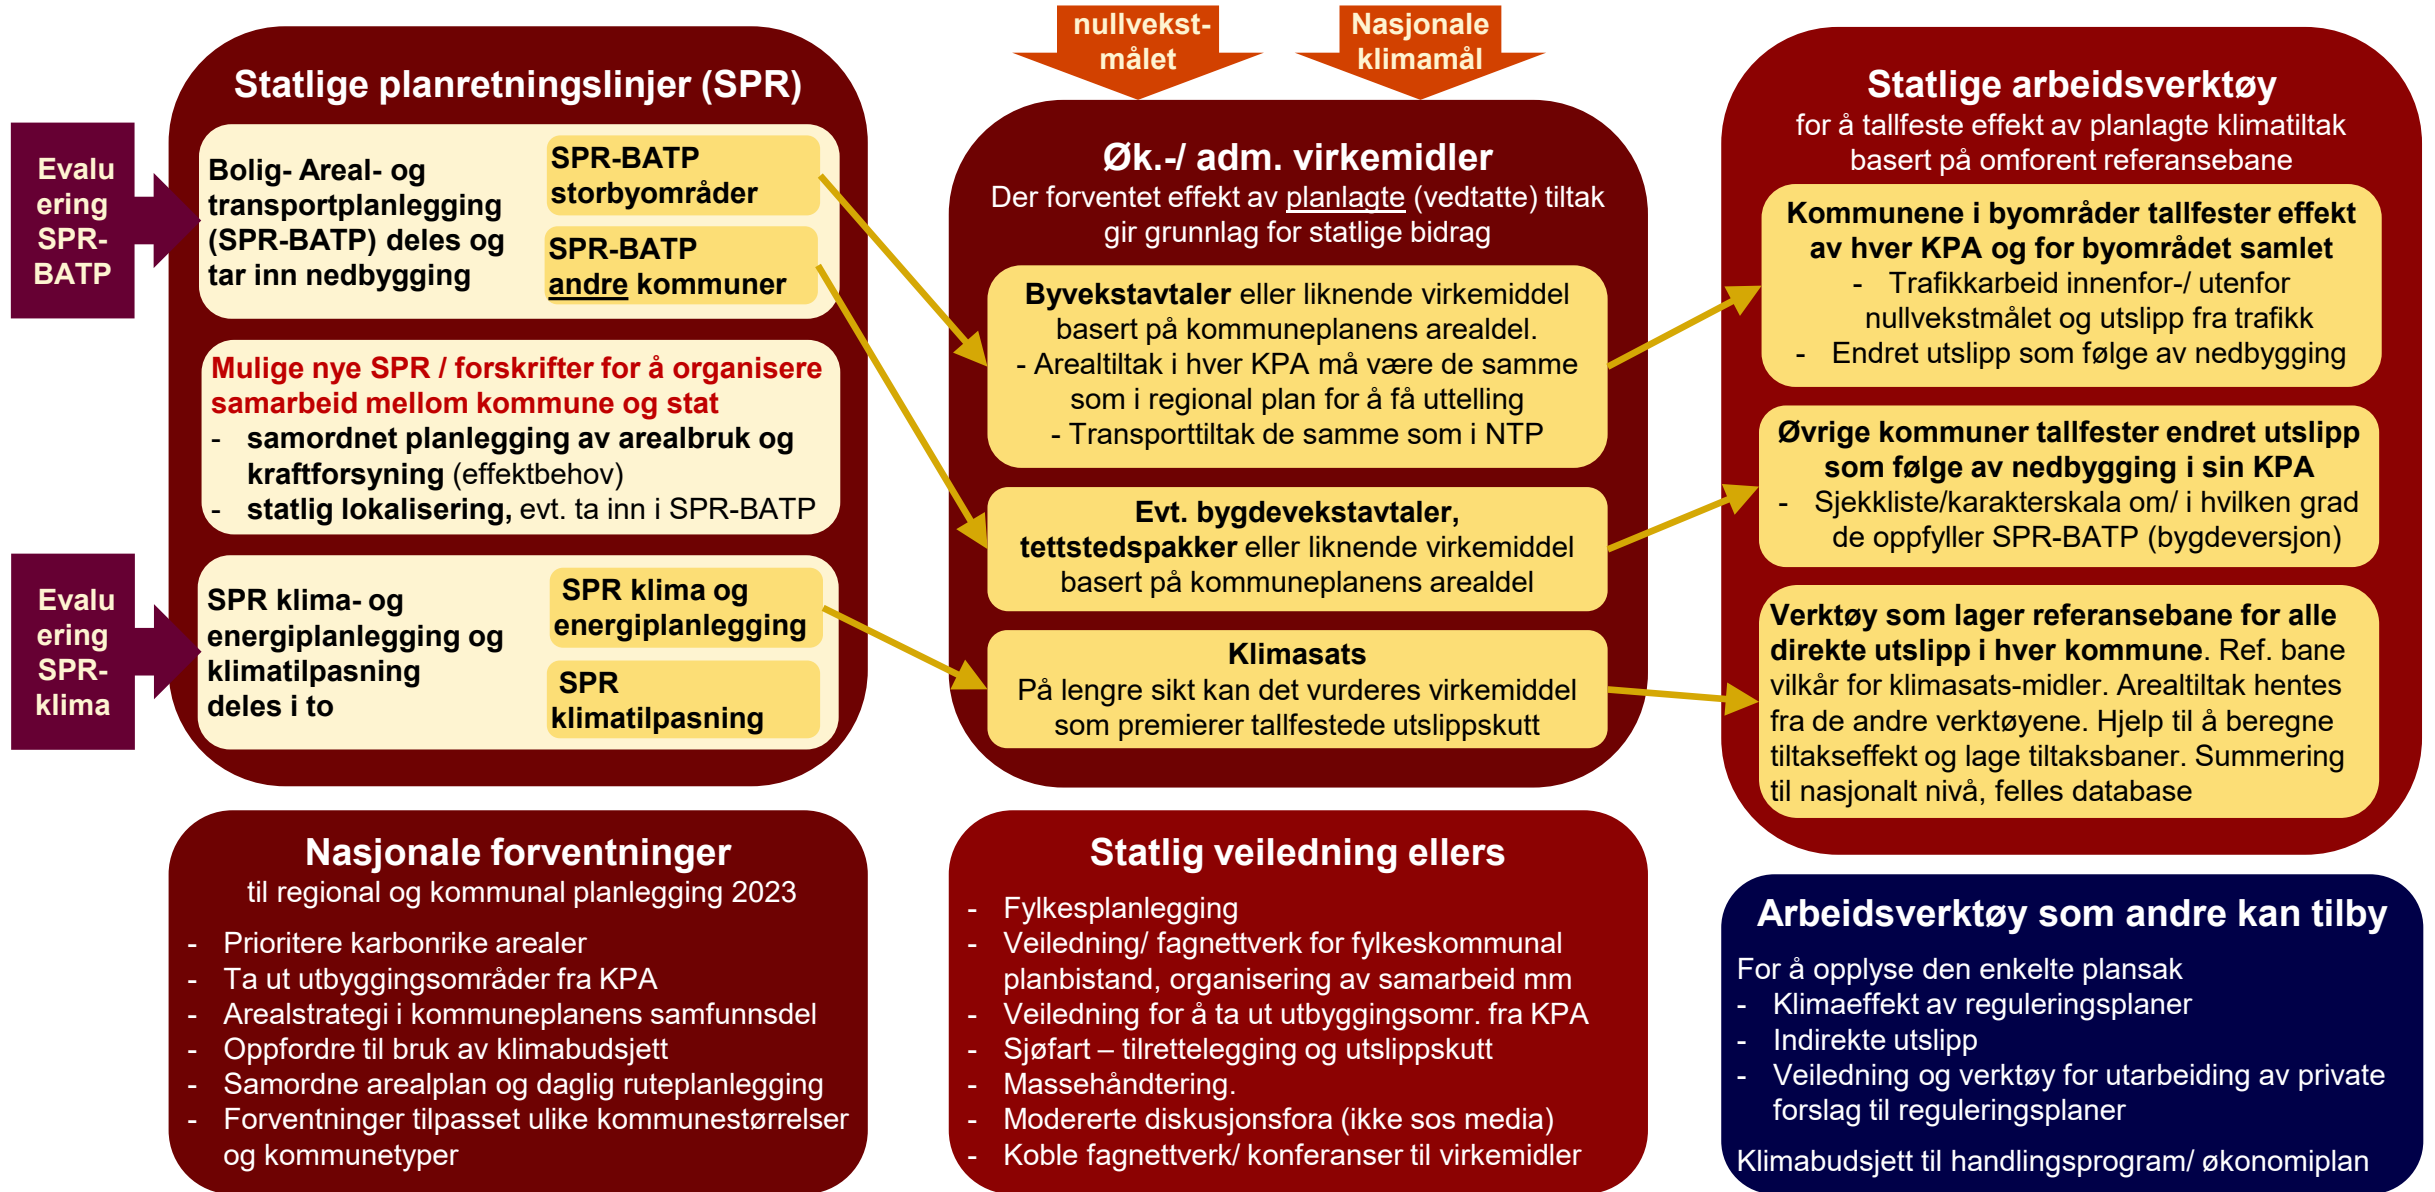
Evalu ering SPR-BATP

Evalu ering SPR-klima

Statlige planretningslinjer (SPR)

Bolig- Areal- og transportplanlegging (SPR-BATP) deles og tar inn nedbygging

SPR-BATP storbyområder

SPR-BATP andre kommuner

Mulige nye SPR / forskrifter for å organisere samarbeid mellom kommune og stat
- samordnet planlegging av arealbruk og kraftforsyning (effektbehov)
- statlig lokalisering, evt. ta inn i SPR-BATP

SPR klima- og energiplanlegging og klimatilpasning deles i to

SPR klima og energiplanlegging

SPR klimatilpasning

nullvekst-målet

Nasjonale klimamål

Øk.-/ adm. virkemidler
Der forventet effekt av planlagte (vedtatte) tiltak gir grunnlag for statlige bidrag

Byvekstavtaler eller liknende virkemiddel basert på kommuneplanens arealdel.
- Arealtiltak i hver KPA må være de samme som i regional plan for å få uttelling
- Transporttiltak de samme som i NTP

Evt. bygdevekstavtaler, tettstedspakker eller liknende virkemiddel basert på kommuneplanens arealdel

Klimasats
På lengre sikt kan det vurderes virkemiddel som premierer tallfestede utslippskutt

Statlige arbeidsverktøy
for å tallfeste effekt av planlagte klimatiltak basert på omforent referansebane

Kommunene i byområder tallfester effekt av hver KPA og for byområdet samlet
- Trafikkarbeid innenfor-/ utenfor nullvekstmålet og utslipp fra trafikk
- Endret utslipp som følge av nedbygging

Øvrige kommuner tallfester endret utslipp som følge av nedbygging i sin KPA
- Sjekkliste/karakterskala om/ i hvilken grad de oppfyller SPR-BATP (bygdeversjon)

Verktøy som lager referansebane for alle direkte utslipp i hver kommune. Ref. bane vilkår for klimasats-midler. Arealtiltak hentes fra de andre verktøyene. Hjelp til å beregne tiltakseffekt og lage tiltaksbaner. Summering til nasjonalt nivå, felles database

Nasjonale forventninger
til regional og kommunal planlegging 2023
- Prioritere karbonrike arealer
- Ta ut utbyggingsområder fra KPA
- Arealstrategi i kommuneplanens samfunnsdel
- Oppfordre til bruk av klimabudsjett
- Samordne arealplan og daglig ruteplanlegging
- Forventninger tilpasset ulike kommunestørrelser og kommunetyper

Statlig veiledning ellers
- Fylkesplanlegging
- Veiledning/ fagnettverk for fylkeskommunal planbistand, organisering av samarbeid mm
- Veiledning for å ta ut utbyggingsomr. fra KPA
- Sjøfart – tilrettelegging og utslippskutt
- Massehåndtering.
- Modererte diskusjonsfora (ikke sos media)
- Koble fagnettverk/ konferanser til virkemidler

Arbeidsverktøy som andre kan tilby
For å opplyse den enkelte plansak
- Klimaeffekt av reguleringsplaner
- Indirekte utslipp
- Veiledning og verktøy for utarbeiding av private forslag til reguleringsplaner
Klimabudsjett til handlingsprogram/ økonomiplan